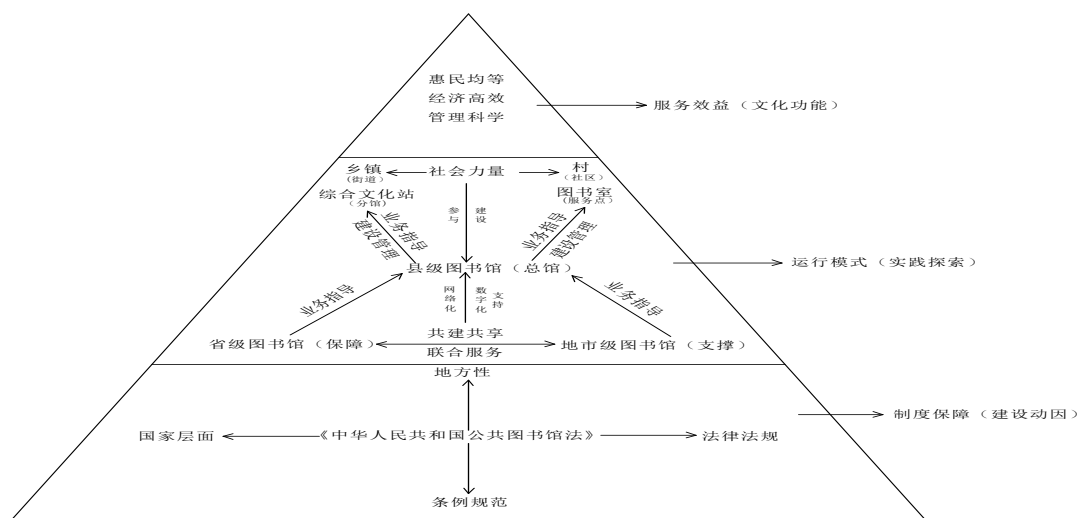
惠民均等
经济高效
管理科学

服务效益（文化功能）

乡镇
(街道)
综合文化站
(分馆)

社会力量

村
(社区)
图书室
(服务点)

参与 建设

业务指导
建设管理

业务指导
建设管理

县级图书馆（总馆）

运行模式（实践探索）

业务指导

网络化

数字化

支持

业务指导

共建共享
省级图书馆（保障）
联合服务
地市级图书馆（支撑）

地方性

制度保障（建设动因）

国家层面
《中华人民共和国公共图书馆法》
法律法规

条例规范